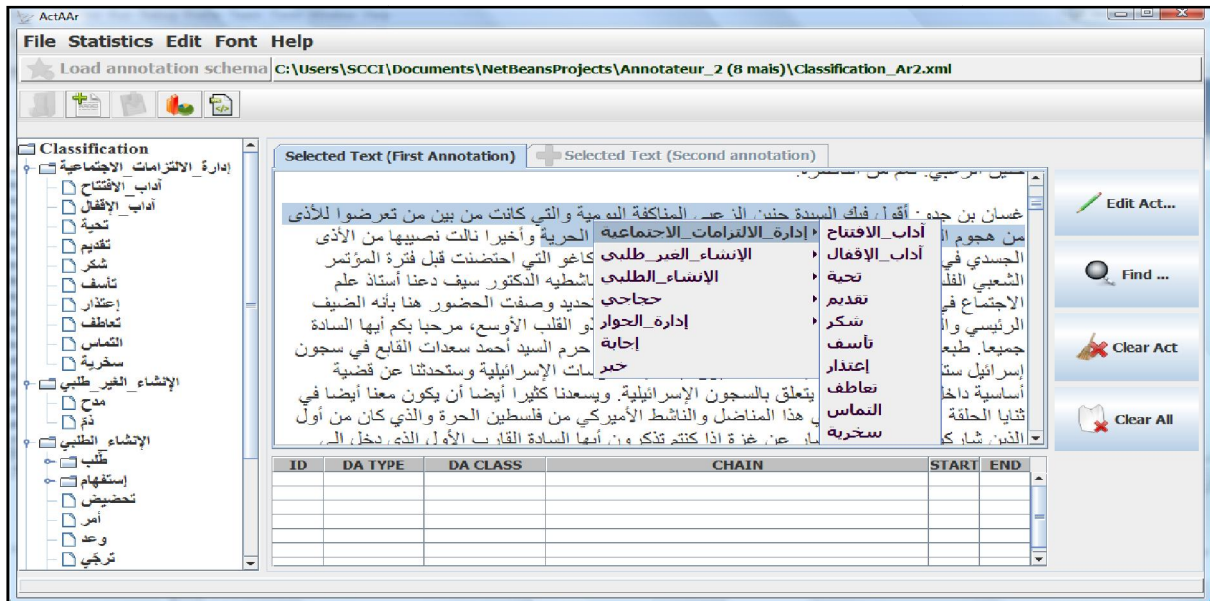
ActAAr

File Statistics Edit Font Help

Load annotation schema C:\Users\SCCI\Documents\NetBeansProjects\Annotateur_2 (8 mais)\Classification_Ar2.xml

Classification
إدارة_الالتزامات_الاجتماعية
آداب_الافتتاح
آداب_الإقفال
تحية
تقديم
شكر
تأسف
إعتذار
تعاطف
التماس
سخرية
الإنشاء_الغير_طلبي
مدح
ذم
الإنشاء_الطلبي
طلب
إستفهام
تحضيض
أمر
وعد
ترجي

Selected Text (First Annotation) | Selected Text (Second annotation)

غسان بن جدو: أقول فيك السيدة حنين الزعبي المناكفة اليومية والتي كانت من بين من تعرضوا للأذى من هجوم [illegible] الحرية وأخيرا نالت نصيبها من الأذى الجسدي في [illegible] كاغو التي احتضنت قبل فترة المؤتمر الشعبي الفل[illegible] اشطيه الدكتور سيف دعنا أستاذ علم الاجتماع في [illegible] تحديد وصفت الحضور هنا بأنه الضيف الرئيسي وال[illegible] و القلب الأوسع، مرحبا بكم أيها السادة جميعا. طبع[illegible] حرم السيد أحمد سعدات القابع في سجون إسرائيل ست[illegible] سات الإسرائيلية وستحدثنا عن قضية أساسية داخ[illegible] يتعلق بالسجون الإسرائيلية. ويسعدنا كثيرا أيضا أن يكون معنا أيضا في ثنايا الحلقة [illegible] هذا المناضل والناشط الأميركي من فلسطين الحرة والذي كان من أول الذين شار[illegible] عن غزة إذا كنتم تذكرون أيها السادة القارب الأول الذي دخل إلى

إدارة_الالتزامات_الاجتماعية
الإنشاء_الغير_طلبي
الإنشاء_الطلبي
حجاجي
إدارة_الحوار
إجابة
خبر

آداب_الافتتاح
آداب_الإقفال
تحية
تقديم
شكر
تأسف
إعتذار
تعاطف
التماس
سخرية

Edit Act...
Find ...
Clear Act
Clear All

| ID | DA TYPE | DA CLASS | CHAIN | START | END |
|---|---|---|---|---|---|